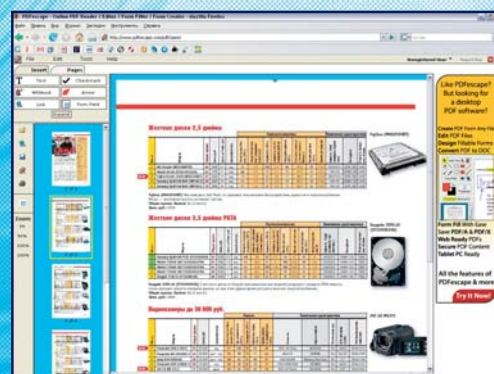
PDFescape - Online PDF Reader | Editor | Form Filler | Form Creator - Mozilla Firefox

Файл Правка Вид Журнал Закладки Инструменты Справка

http://www.pdfescape.com/pdf/open/

File Edit Tools Help

Insert Pages

Text Checkmark

Whiteout Arrow

Link Form Field

Жесткие диски 2,5 дюйма

Жесткие диски 3,5 дюйма PATA

Видеокамеры до 30 000 руб.

Like PDFescape? But looking for a desktop PDF software?

Create PDF from Any File
Edit PDF Files
Design Fillable Forms
Convert PDF to DOC

Form Fill With Low
Save PDF & PDF/A
Web Ready PDFs
Secure PDF Content
Tablet PC Ready

All the features of PDFescape & more

Try It Now!